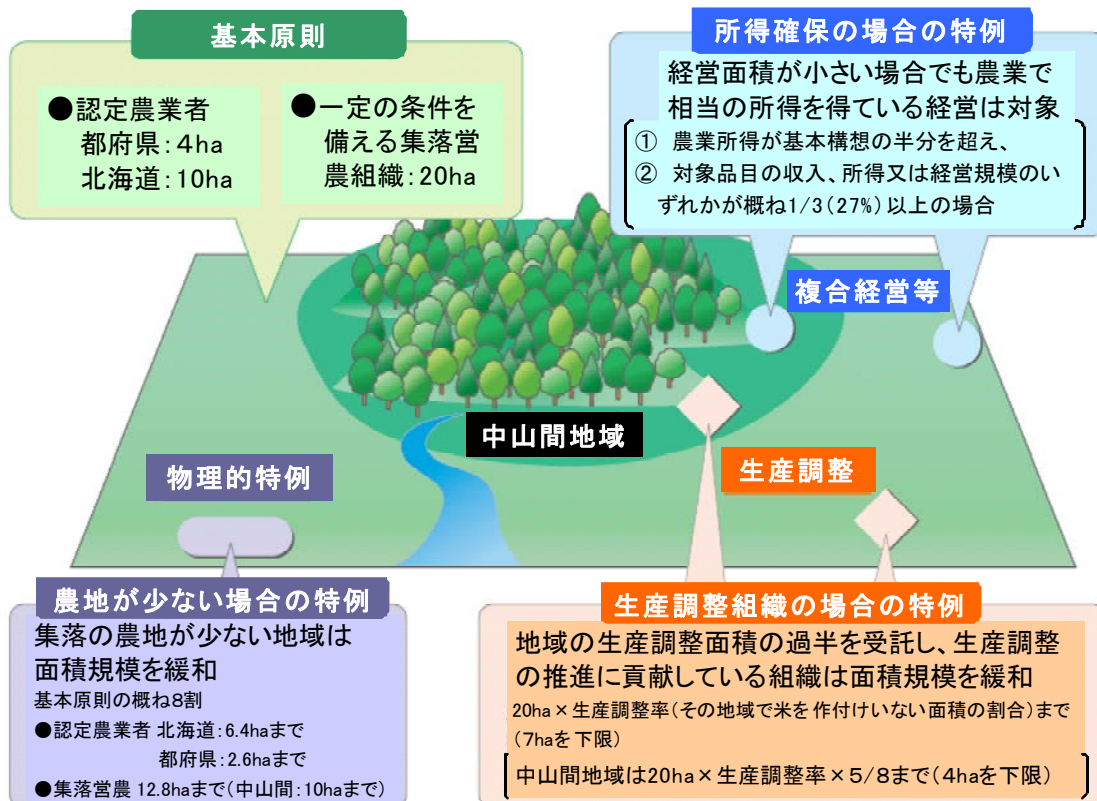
基本原則

●認定農業者
都府県：4ha
北海道：10ha

●一定の条件を備える集落営農組織：20ha

所得確保の場合の特例

経営面積が小さい場合でも農業で相当の所得を得ている経営は対象

① 農業所得が基本構想の半分を超え、
② 対象品目の収入、所得又は経営規模のいずれかが概ね1/3（27%）以上の場合

複合経営等

中山間地域

物理的特例

生産調整

農地が少ない場合の特例

集落の農地が少ない地域は面積規模を緩和
基本原則の概ね8割
●認定農業者 北海道：6.4haまで
都府県：2.6haまで
●集落営農 12.8haまで（中山間：10haまで）

生産調整組織の場合の特例

地域の生産調整面積の過半を受託し、生産調整の推進に貢献している組織は面積規模を緩和
20ha × 生産調整率（その地域で米を 作付けいない面積の割合）まで（7haを下限）
中山間地域は20ha × 生産調整率 × 5/8まで（4haを下限）